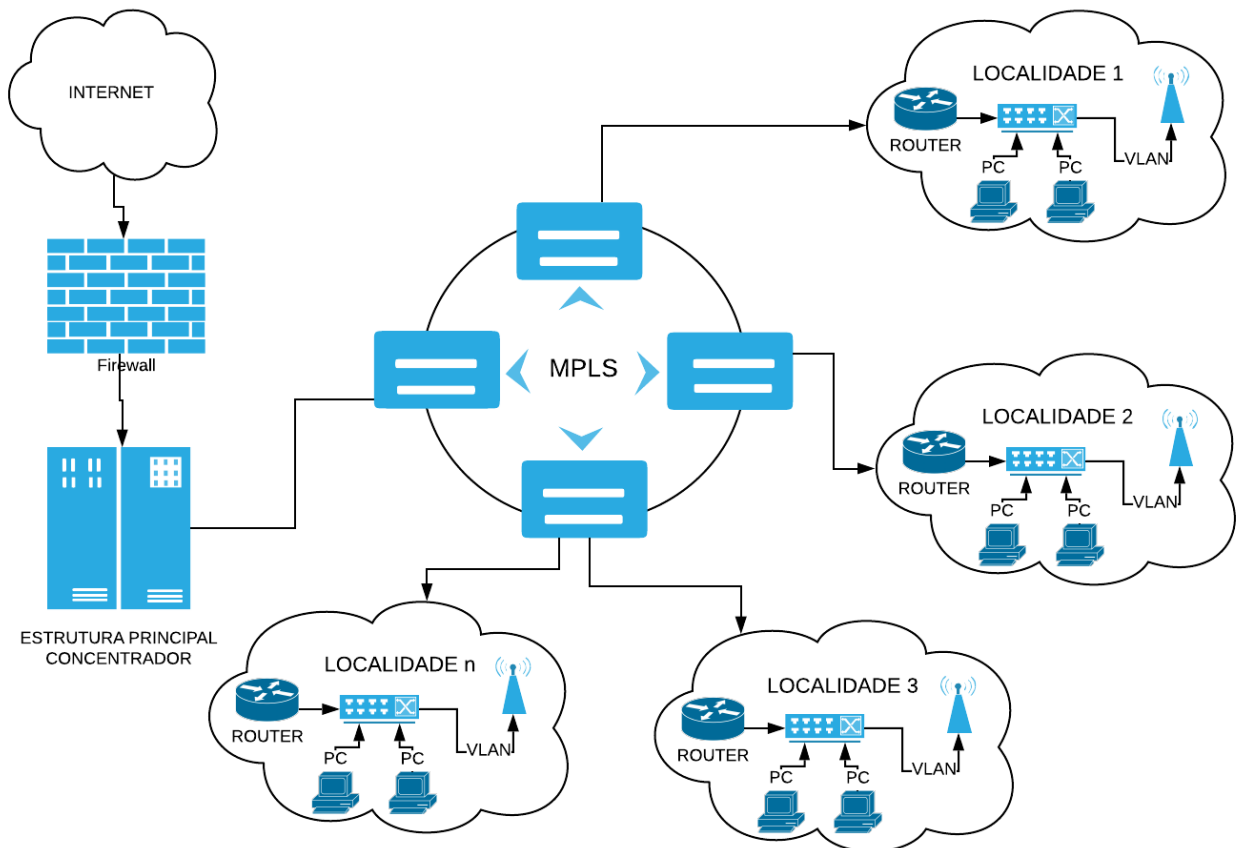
INTERNET

Firewall

ESTRUTURA PRINCIPAL CONCENTRADOR

MPLS

LOCALIDADE 1

ROUTER

PC

PC

VLAN

LOCALIDADE 2

ROUTER

PC

PC

VLAN

LOCALIDADE n

ROUTER

PC

PC

VLAN

LOCALIDADE 3

ROUTER

PC

PC

VLAN